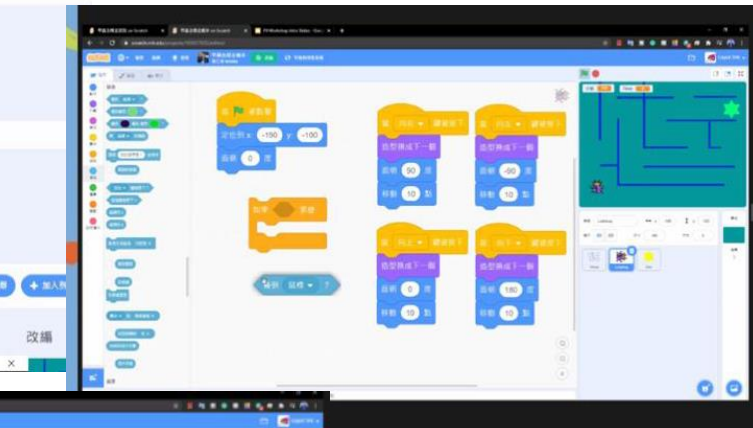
加入我

改編

定位到 x -150 y -100

面朝 0 度

如果 那麼

偵測 顏色 ?

當 向右 鍵被按下

造型換成下一個

面朝 90 度

移動 10 點

當 向左 鍵被按下

造型換成下一個

面朝 -90 度

移動 10 點

當 向上 鍵被按下

造型換成下一個

面朝 0 度

移動 10 點

當 向下 鍵被按下

造型換成下一個

面朝 180 度

移動 10 點